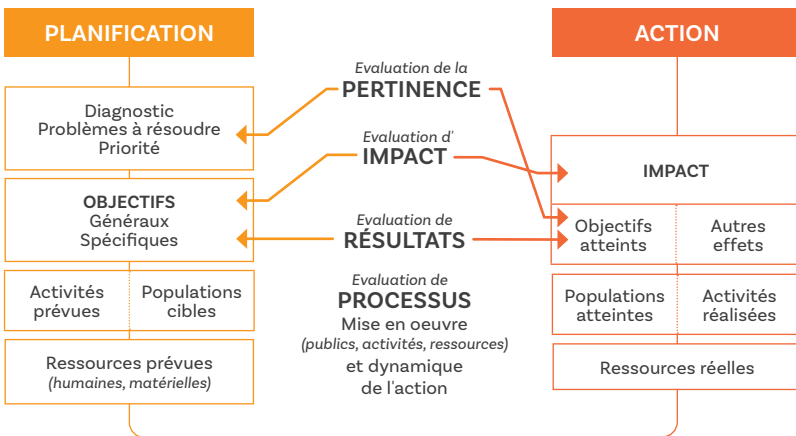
PLANIFICATION

Diagnostic
Problèmes à résoudre
Priorité

OBJECTIFS
Généraux
Spécifiques

Activités prévues

Populations cibles

Ressources prévues
(humaines, matérielles)

Evaluation de la
PERTINENCE

Evaluation d'
IMPACT

Evaluation de
RÉSULTATS

Evaluation de
PROCESSUS
Mise en oeuvre
(publics, activités, ressources)
et dynamique
de l'action

ACTION

IMPACT

Objectifs atteints

Autres effets

Populations atteintes

Activités réalisées

Ressources réelles